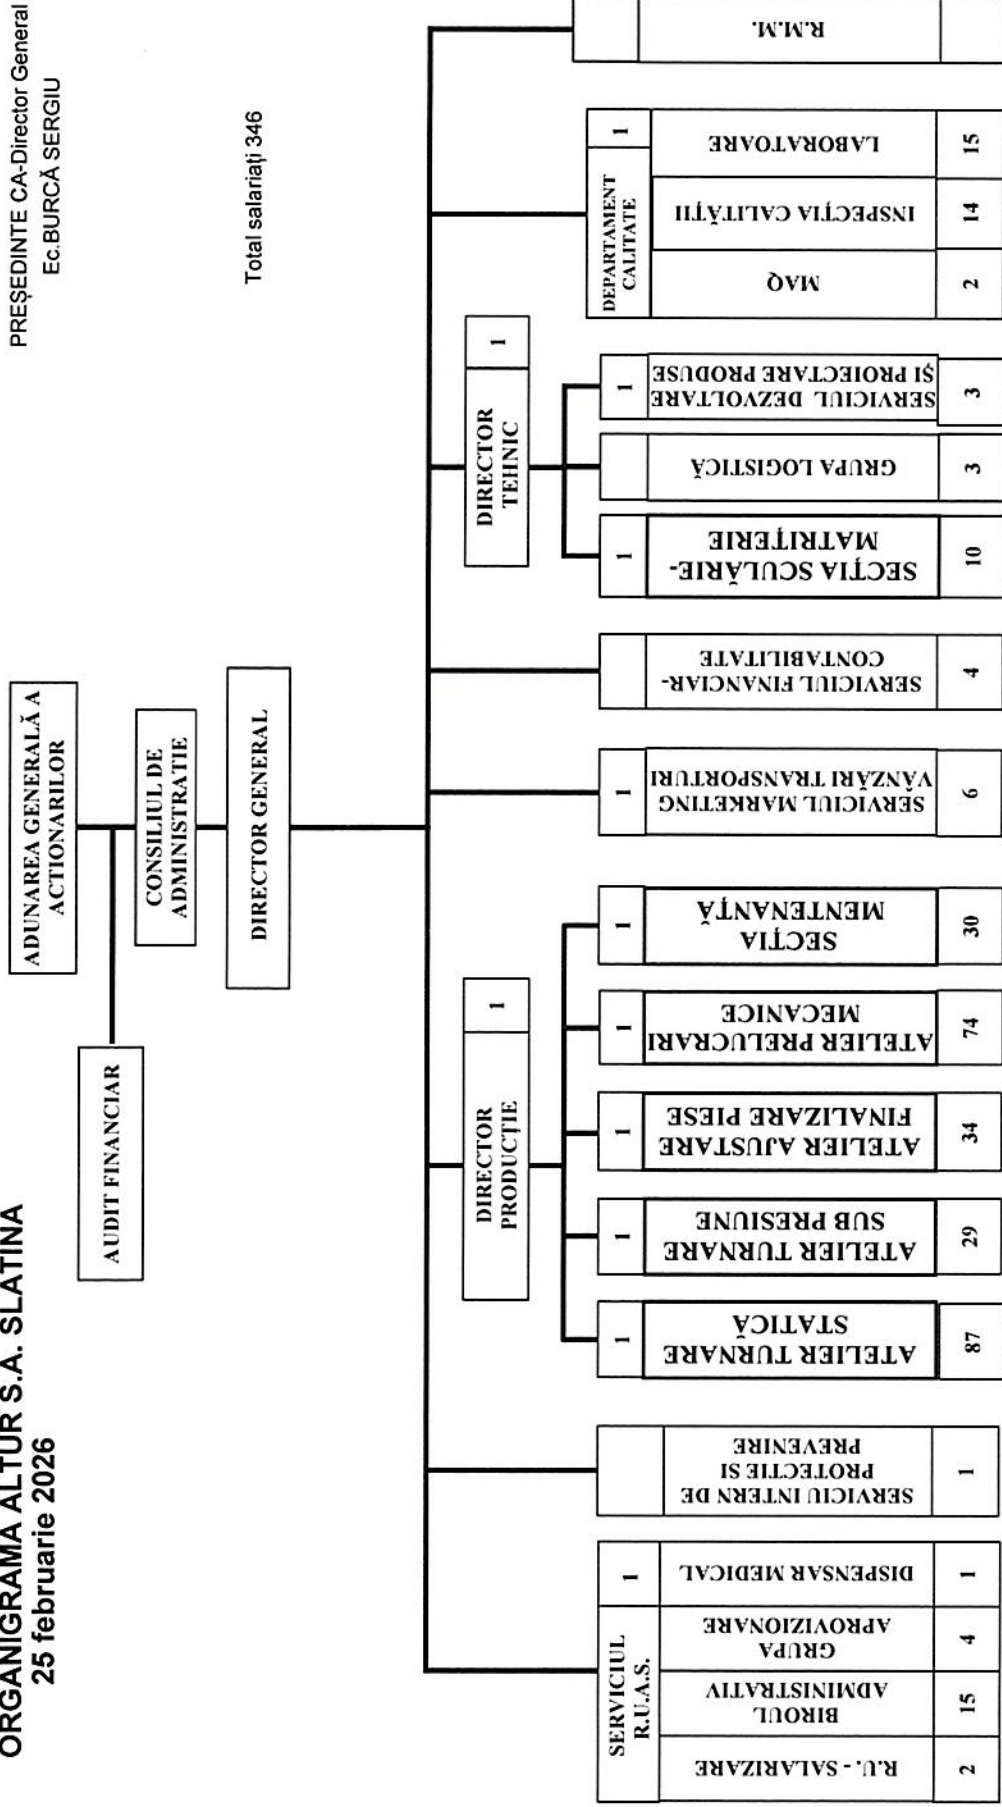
ORGANIGRAMA ALTUR S.A. SLATINA
25 februarie 2026

PREȘEDINTE CA-Director General
Ec.BURCĂ SERGIU

Total salariați 346

ADUNAREA GENERALĂ A ACTIONARILOR

AUDIT FINANCIAR

CONSILIUL DE ADMINISTRATIE

DIRECTOR GENERAL

SERVICIUL R.U.A.S.
1

R.U. - SALARIZARE
2

BIROUL ADMINISTRATIV
15

GRUPA APROVIZIONARE
4

DISPENSAR MEDICAL
1

SERVICIUL INTERN DE PROTECTIE SI PREVENIRE
1

DIRECTOR PRODUCȚIE
1

ATELIER TURNARE STATICĂ
1
87

ATELIER TURNARE SUB PRESIUNE
1
29

ATELIER AJUSTARE FINALIZARE PIESE
1
34

ATELIER PRELUCRARI MECANICE
1
74

SECȚIA MENTENANȚĂ
1
30

SERVICIUL MARKETING VÂNZĂRI TRANSPORTURI
1
6

SERVICIUL FINANCIAR-CONTABILITATE
4

DIRECTOR TEHNIC
1

SECȚIA SCULĂRIE-MATRIȚERIE
1
10

GRUPA LOGISTICĂ
3

SERVICIUL DEZVOLTARE ȘI PROIECTARE PRODUSE
1
3

DEPARTAMENT CALITATE
1

MAQ
2

INSPECȚIA CALITĂȚII
14

LABORATOARE
15

R.M.M.